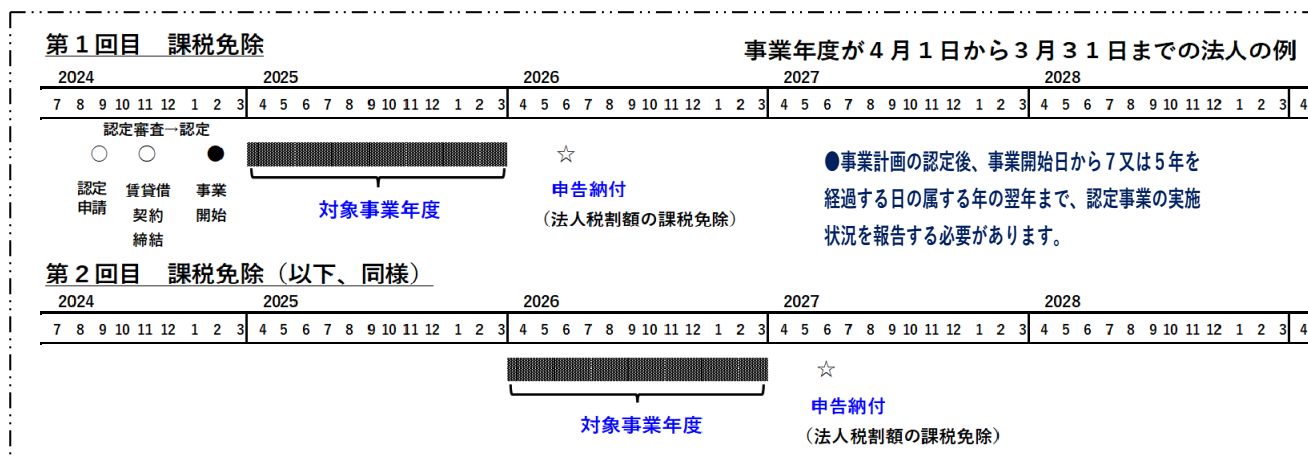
第１回目　課税免除

事業年度が４月１日から３月３１日までの法人の例

| 2024 | | | | | | | | | 2025 | | | | | | | | | | | | | 2026 | | | | | | | | | | | | | 2027 | | | | | | | | | | | | | 2028 | | | | | | | | | | | | | |
|---|---|---|---|---|---|---|---|---|---|---|---|---|---|---|---|---|---|---|---|---|---|---|---|---|---|---|---|---|---|---|---|---|---|---|---|---|---|---|---|---|---|---|---|---|---|---|---|---|---|---|---|---|---|---|---|---|---|---|
| 7 | 8 | 9 | 10 | 11 | 12 | 1 | 2 | 3 | 4 | 5 | 6 | 7 | 8 | 9 | 10 | 11 | 12 | 1 | 2 | 3 | 4 | 5 | 6 | 7 | 8 | 9 | 10 | 11 | 12 | 1 | 2 | 3 | 4 | 5 | 6 | 7 | 8 | 9 | 10 | 11 | 12 | 1 | 2 | 3 | 4 | 5 | 6 | 7 | 8 | 9 | 10 | 11 | 12 | 1 | 2 | 3 | 4 |

認定審査→認定

認定申請

賃貸借契約締結

事業開始

対象事業年度

申告納付
（法人税割額の課税免除）

●事業計画の認定後、事業開始日から７又は５年を経過する日の属する年の翌年まで、認定事業の実施状況を報告する必要があります。

第２回目　課税免除（以下、同様）

| 2024 | | | | | | | | | 2025 | | | | | | | | | | | | | 2026 | | | | | | | | | | | | | 2027 | | | | | | | | | | | | | 2028 | | | | | | | | | | | | | |
|---|---|---|---|---|---|---|---|---|---|---|---|---|---|---|---|---|---|---|---|---|---|---|---|---|---|---|---|---|---|---|---|---|---|---|---|---|---|---|---|---|---|---|---|---|---|---|---|---|---|---|---|---|---|---|---|---|---|---|
| 7 | 8 | 9 | 10 | 11 | 12 | 1 | 2 | 3 | 4 | 5 | 6 | 7 | 8 | 9 | 10 | 11 | 12 | 1 | 2 | 3 | 4 | 5 | 6 | 7 | 8 | 9 | 10 | 11 | 12 | 1 | 2 | 3 | 4 | 5 | 6 | 7 | 8 | 9 | 10 | 11 | 12 | 1 | 2 | 3 | 4 | 5 | 6 | 7 | 8 | 9 | 10 | 11 | 12 | 1 | 2 | 3 | 4 |

対象事業年度

申告納付
（法人税割額の課税免除）